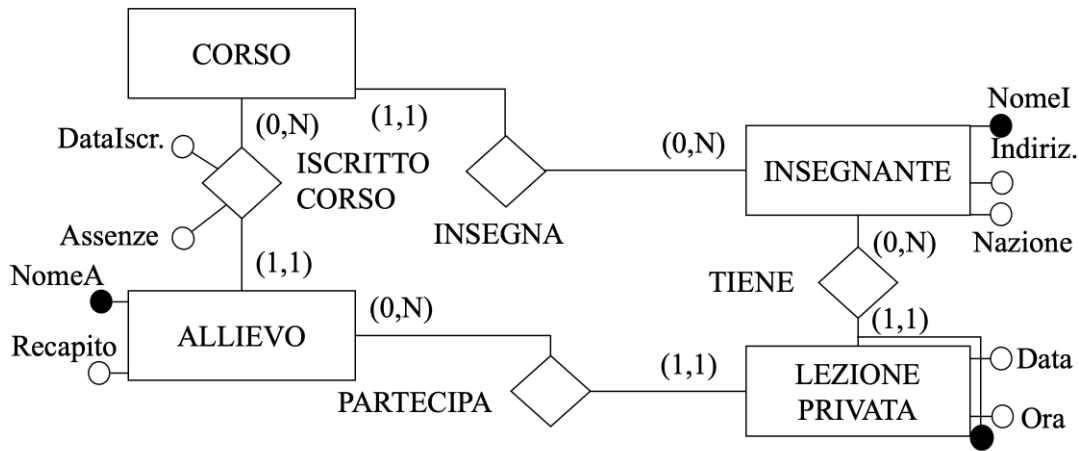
CORSO

(0,N)

(1,1)

DataIscr.

ISCRITTO CORSO

Assenze

INSEGNA

(0,N)

INSEGNANTE

NomeI

Indiriz.

Nazione

(0,N)

TIENE

(1,1)

NomeA

(1,1)

ALLIEVO

Recapito

(0,N)

PARTECIPA

(1,1)

LEZIONE PRIVATA

Data

Ora